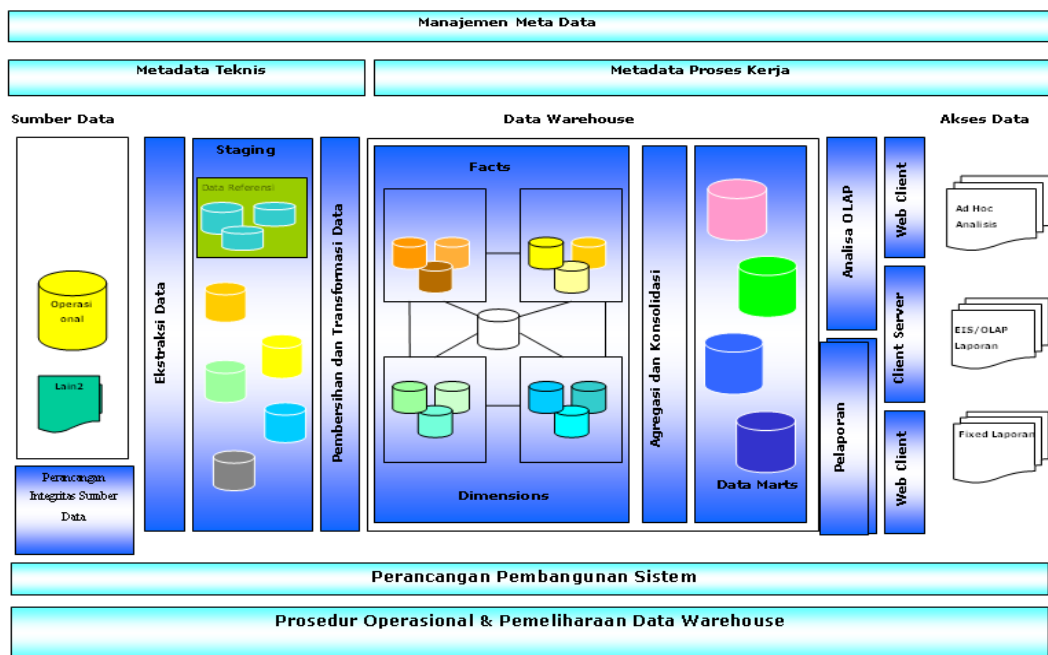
Manajemen Meta Data

Metadata Teknis

Metadata Proses Kerja

Sumber Data

Data Warehouse

Akses Data

Operasional

Lain2

Perancangan Integritas Sumber Data

Ekstraksi Data

Staging

Data Referensi

Pembersihan dan Transformasi Data

Facts

Dimensions

Agregasi dan Konsolidasi

Data Marts

Analisa OLAP

Pelaporan

Web Client

Client Server

Web Client

Ad Hoc Analisis

EIS/OLAP Laporan

Fixed Laporan

Perancangan Pembangunan Sistem

Prosedur Operasional & Pemeliharaan Data Warehouse